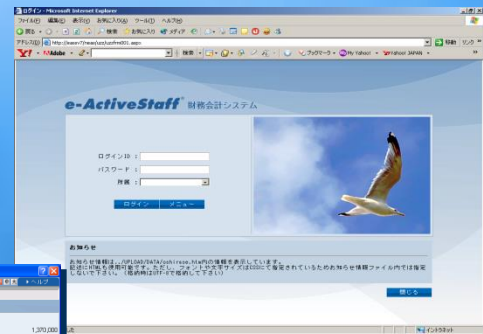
ログイン - Microsoft Internet Explorer

ファイル(F) 編集(E) 表示(V) お気に入り(A) ツール(T) ヘルプ(H)

戻る 検索 お気に入り メディア

アドレス(D) http://eassv7/eas/uzz/uzzfrm001.aspx 移動 リンク

Y! Adobe 検索 ブックマーク My Yahoo! Yahoo! JAPAN

e-ActiveStaff 財務会計システム

ログインID :
パスワード :
所 属 :

ログイン メニュー

お知らせ

お知らせ情報は.../UPLOAD/DATA/oshirase.htm内の情報を表示しています。
記述はHTMLも使用可能です。ただし、フォントや文字サイズはCSSにて指定されているためお知らせ情報ファイル内では指定しないで下さい。（格納時はUTF-8で格納して下さい）

閉じる

ヘルプ

1,370,000

イントラネット